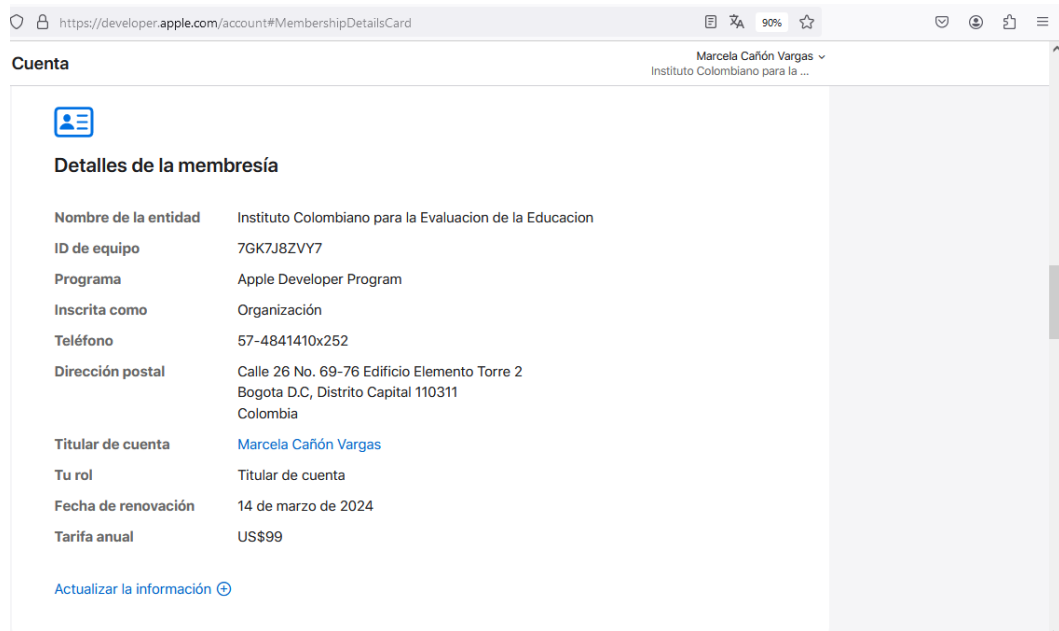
https://developer.apple.com/account#MembershipDetailsCard

90%

Cuenta

Marcela Cañón Vargas
Instituto Colombiano para la ...

Detalles de la membresía

| | |
|---|---|
| Nombre de la entidad | Instituto Colombiano para la Evaluacion de la Educacion |
| ID de equipo | 7GK7J8ZVY7 |
| Programa | Apple Developer Program |
| Inscrita como | Organización |
| Teléfono | 57-4841410x252 |
| Dirección postal | Calle 26 No. 69-76 Edificio Elemento Torre 2 Bogota D.C, Distrito Capital 110311 Colombia |
| Titular de cuenta | Marcela Cañón Vargas |
| Tu rol | Titular de cuenta |
| Fecha de renovación | 14 de marzo de 2024 |
| Tarifa anual | US$99 |

Actualizar la información